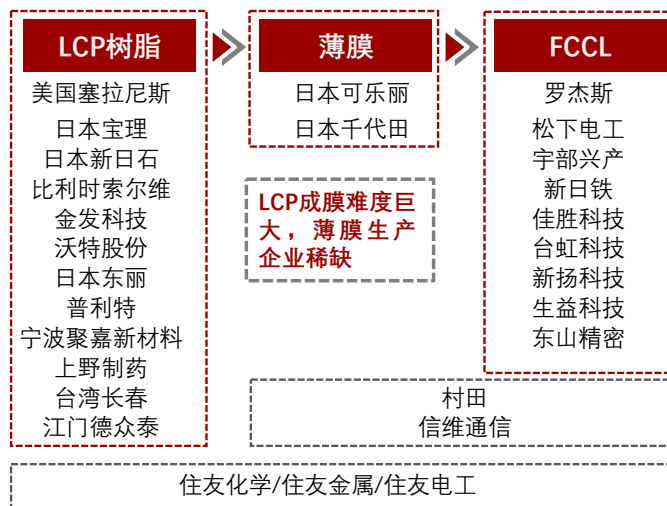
LCP树脂

美国塞拉尼斯
日本宝理
日本新日石
比利时索尔维
金发科技
沃特股份
日本东丽
普利特
宁波聚嘉新材料
上野制药
台湾长春
江门德众泰

薄膜

日本可乐丽
日本千代田

LCP成膜难度巨大，薄膜生产企业稀缺

FCCL

罗杰斯
松下电工
宇部兴产
新日铁
佳胜科技
台虹科技
新扬科技
生益科技
东山精密

村田
信维通信

住友化学/住友金属/住友电工